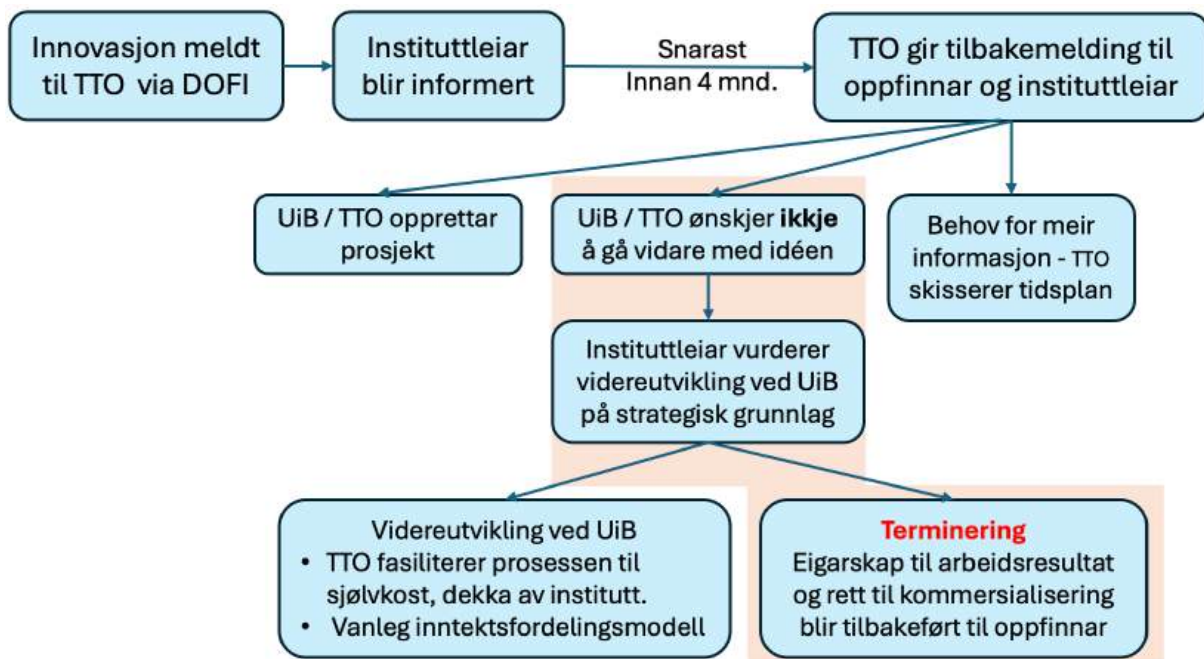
Innovasjon meldt til TTO via DOFI

Instituttleiar blir informert

Snarast Innan 4 mnd.

TTO gir tilbakemelding til oppfinnar og instituttleiar

UiB / TTO opprettar prosjekt

UiB / TTO ønskjer **ikkje** å gå vidare med idéen

Behov for meir informasjon - TTO skisserer tidsplan

Instituttleiar vurderer vidareutvikling ved UiB på strategisk grunnlag

Videreutvikling ved UiB
• TTO fasiliterer prosessen til sjølvkost, dekka av institutt.
• Vanleg inntektsfordelingsmodell

Terminering
Eigarskap til arbeidsresultat og rett til kommersialisering blir tilbakeført til oppfinnar